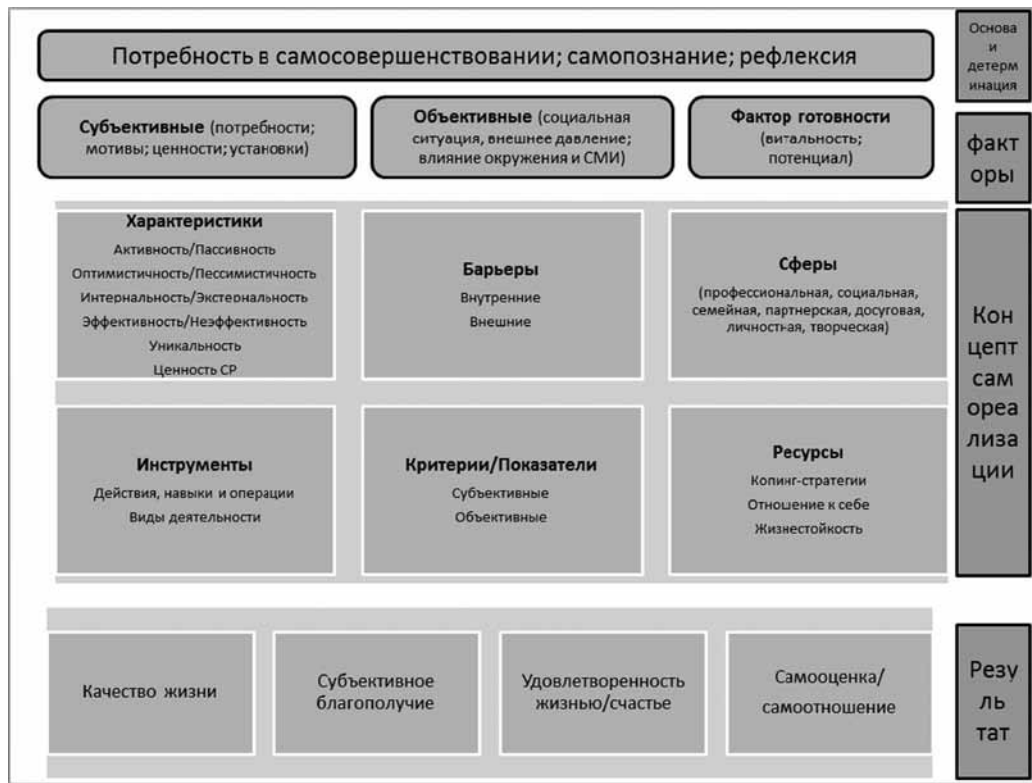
Потребность в самосовершенствовании; самопознание; рефлексия

Основа и детерм инация

Субъективные (потребности; мотивы; ценности; установки)

Объективные (социальная ситуация, внешнее давление; влияние окружения и СМИ)

Фактор готовности (витальность; потенциал)

факт оры

Характеристики
Активность/Пассивность
Оптимистичность/Пессимистичность
Интернальность/Экстернальность
Эффективность/Неэффективность
Уникальность
Ценность СР

Барьеры
Внутренние
Внешние

Сферы
(профессиональная, социальная, семейная, партнерская, досуговая, личностная, творческая)

Кон цепт сам ореа лиза ции

Инструменты
Действия, навыки и операции
Виды деятельности

Критерии/Показатели
Субъективные
Объективные

Ресурсы
Копинг-стратегии
Отношение к себе
Жизнестойкость

Качество жизни

Субъективное благополучие

Удовлетворенность жизнью/счастье

Самооценка/ самоотношение

Резу ль тат